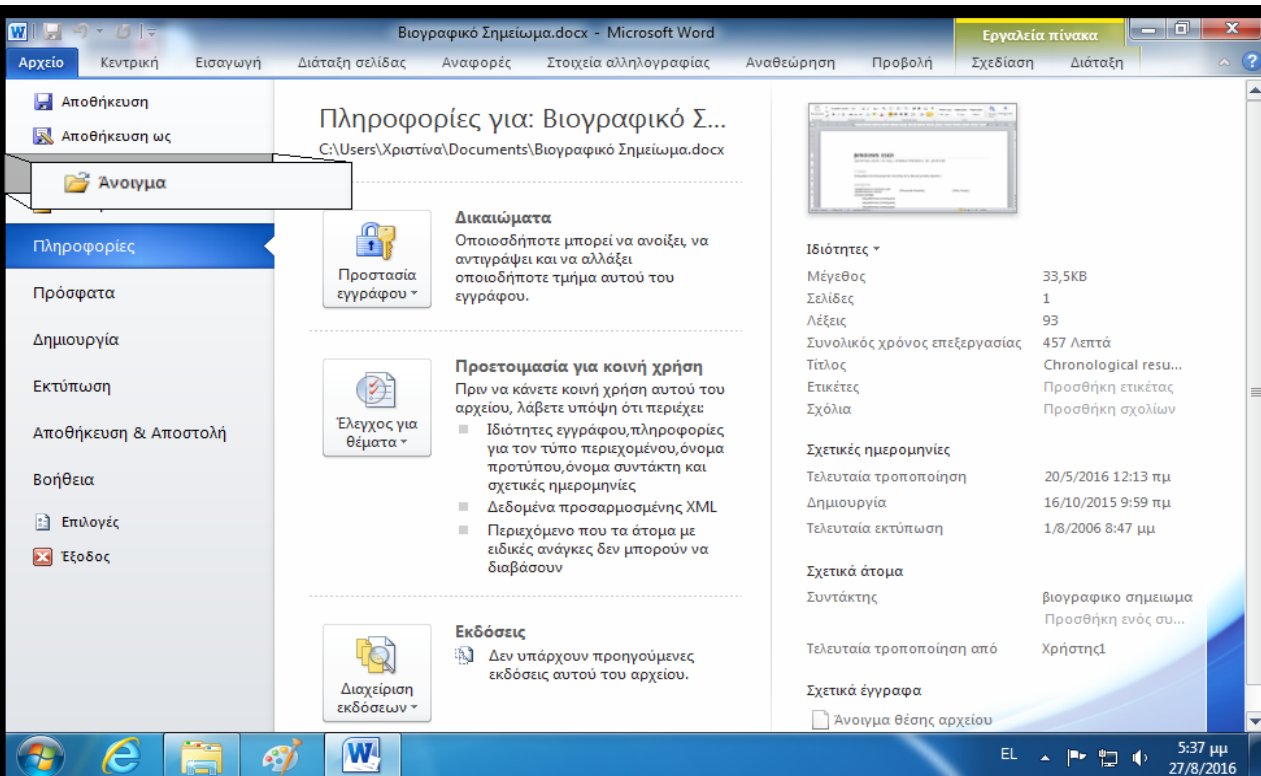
Βιογραφικό Σημείωμα.docx - Microsoft Word

Εργαλεία πίνακα

Αρχείο Κεντρική Εισαγωγή Διάταξη σελίδας Αναφορές Στοιχεία αλληλογραφίας Αναθεώρηση Προβολή Σχεδίαση Διάταξη

Αποθήκευση
Αποθήκευση ως
Άνοιγμα
Πληροφορίες
Πρόσφατα
Δημιουργία
Εκτύπωση
Αποθήκευση & Αποστολή
Βοήθεια
Επιλογές
Έξοδος

Πληροφορίες για: Βιογραφικό Σ...
C:\Users\Χριστίνα\Documents\Βιογραφικό Σημείωμα.docx

Προστασία εγγράφου

Δικαιώματα
Οποιοσδήποτε μπορεί να ανοίξει, να αντιγράψει και να αλλάξει οποιοδήποτε τμήμα αυτού του εγγράφου.

Έλεγχος για θέματα

Προετοιμασία για κοινή χρήση
Πριν να κάνετε κοινή χρήση αυτού του αρχείου, λάβετε υπόψη ότι περιέχει:
Ιδιότητες εγγράφου,πληροφορίες για τον τύπο περιεχομένου,όνομα προτύπου,όνομα συντάκτη και σχετικές ημερομηνίες
Δεδομένα προσαρμοσμένης XML
Περιεχόμενο που τα άτομα με ειδικές ανάγκες δεν μπορούν να διαβάσουν

Διαχείριση εκδόσεων

Εκδόσεις
Δεν υπάρχουν προηγούμενες εκδόσεις αυτού του αρχείου.

Ιδιότητες

| | |
|---|---|
| Μέγεθος | 33,5KB |
| Σελίδες | 1 |
| Λέξεις | 93 |
| Συνολικός χρόνος επεξεργασίας | 457 Λεπτά |
| Τίτλος | Chronological resu... |
| Ετικέτες | Προσθήκη ετικέτας |
| Σχόλια | Προσθήκη σχολίων |

Σχετικές ημερομηνίες

| | |
|---|---|
| Τελευταία τροποποίηση | 20/5/2016 12:13 πμ |
| Δημιουργία | 16/10/2015 9:59 πμ |
| Τελευταία εκτύπωση | 1/8/2006 8:47 μμ |

Σχετικά άτομα

| | |
|---|---|
| Συντάκτης | βιογραφικο σημειωμα |
| | Προσθήκη ενός συ... |
| Τελευταία τροποποίηση από | Χρήστης1 |

Σχετικά έγγραφα
Άνοιγμα θέσης αρχείου

EL 5:37 μμ 27/8/2016